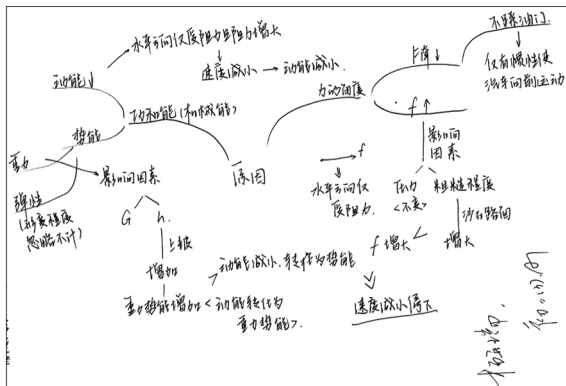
水平方向仅受阻力且阻力增大

动能↓

速度减小 → 动能减小

功和能（机械能）

势能

重力

弹性
（形变程度
忽略不计）

影响因素

G　h

上移

增加

重力势能增加 < 动能转化为重力势能

→ 动能减小，转化为势能

原因

力的角度

下降

不要（外力）

仅有惯性使
沿斜面向前运动

f

影响因素

→ f

水平方向仅
受阻力

压力（不变）

粗糙程度

沙石路面

增大

f 增大

速度减小停下

Hello

陆离怪状